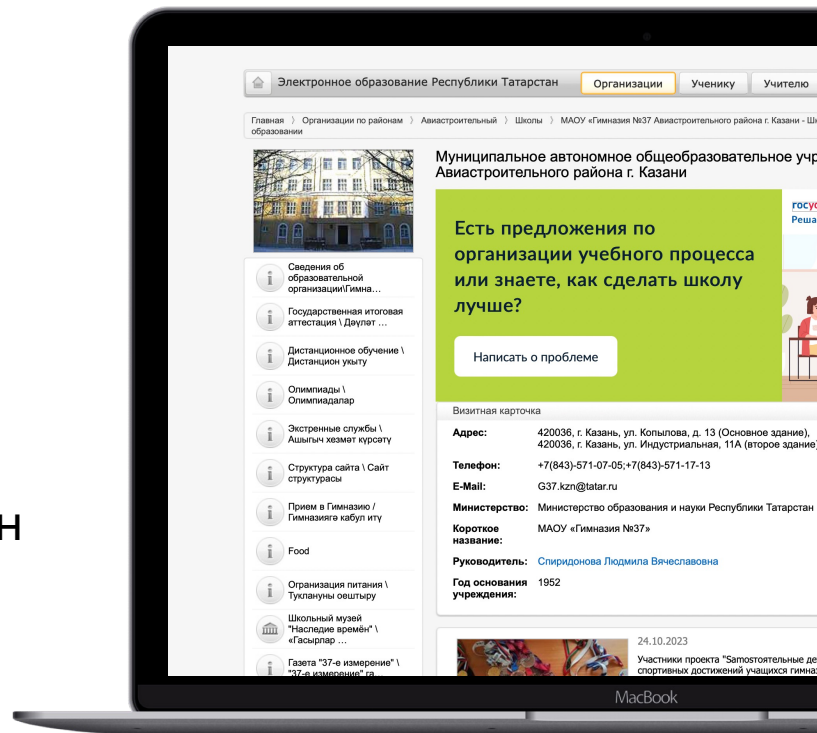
н

Электронное образование Республики Татарстан | Организации | Ученику | Учителю

Главная 〉 Организации по районам 〉 Авиастроительный 〉 Школы 〉 МАОУ «Гимназия №37 Авиастроительного района г. Казани - Ш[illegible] образовании

Муниципальное автономное общеобразовательное учр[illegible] Авиастроительного района г. Казани

Сведения об образовательной организации\Гимна...

Государственная итоговая аттестация \ Дәүләт ...

Дистанционное обучение \ Дистанцион укыту

Олимпиады \ Олимпиадалар

Экстренные службы \ Ашыгыч хезмәт күрсәтү

Структура сайта \ Сайт структурасы

Прием в Гимназию / Гимназиягә кабул итү

Food

Организация питания \ Туклануны оештыру

Школьный музей "Наследие времён" \ «Гасырлар ...

Газета "37-е измерение" \ "37-е измерение" га...

Есть предложения по организации учебного процесса или знаете, как сделать школу лучше?

Написать о проблеме

госу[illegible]
Реша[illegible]

Визитная карточка

| | |
|---|---|
| Адрес: | 420036, г. Казань, ул. Копылова, д. 13 (Основное здание), 420036, г. Казань, ул. Индустриальная, 11А (второе здание) |
| Телефон: | +7(843)-571-07-05;+7(843)-571-17-13 |
| E-Mail: | G37.kzn@tatar.ru |
| Министерство: | Министерство образования и науки Республики Татарстан |
| Короткое название: | МАОУ «Гимназия №37» |
| Руководитель: | Спиридонова Людмила Вячеславовна |
| Год основания учреждения: | 1952 |

24.10.2023
Участники проекта "Samostoятельные де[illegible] спортивных достижений учащихся гимназ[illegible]

MacBook